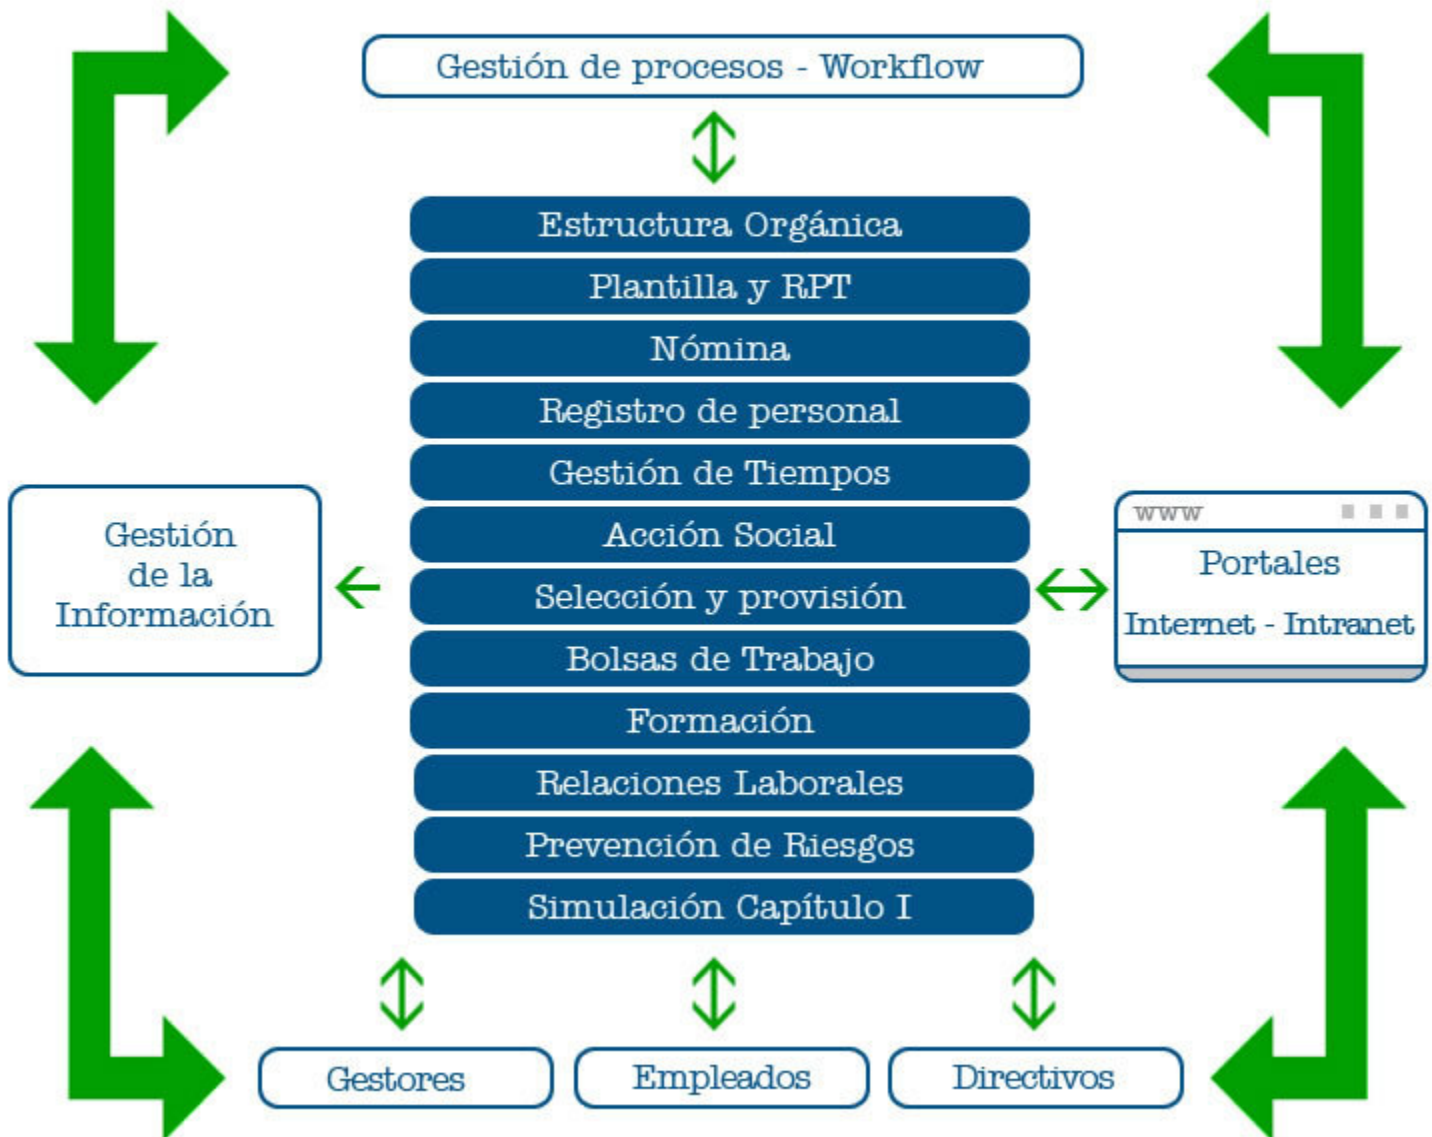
Gestión de procesos - Workflow

Estructura Orgánica
Plantilla y RPT
Nómina
Registro de personal
Gestión de Tiempos
Acción Social
Selección y provisión
Bolsas de Trabajo
Formación
Relaciones Laborales
Prevención de Riesgos
Simulación Capítulo I

Gestión de la Información

www
Portales
Internet - Intranet

Gestores
Empleados
Directivos